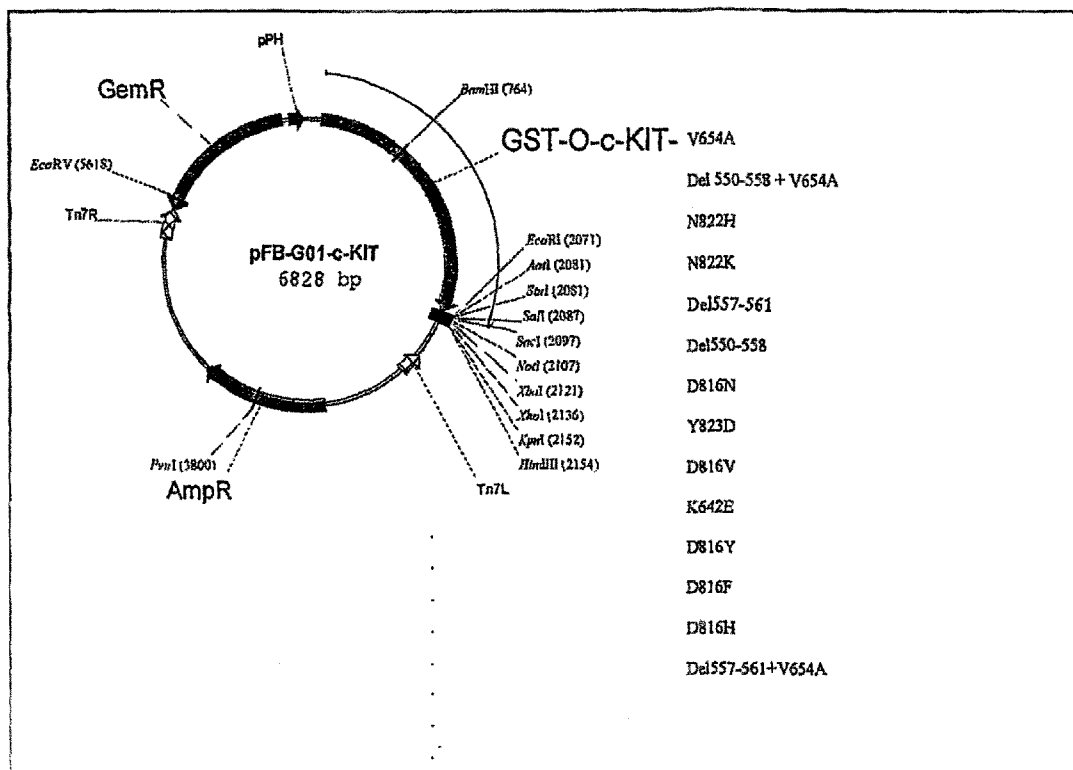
pPH

GemR

BamHI (764)

GST-O-c-KIT- V654A

EcoRV (5618)

Del 550-558 + V654A

Tn7R

pFB-G01-c-KIT
6828 bp

N822H

EcoRI (2071)

AatI (2081)

N822K

SbfI (2081)

SalI (2087)

Del557-561

SacI (2097)

NotI (2107)

Del550-558

XbaI (2121)

D816N

XhoI (2136)

KpnI (2152)

Y823D

PvuI (3800)

HindIII (2154)

D816V

AmpR

Tn7L

K642E

D816Y

D816F

D816H

Del557-561+V654A